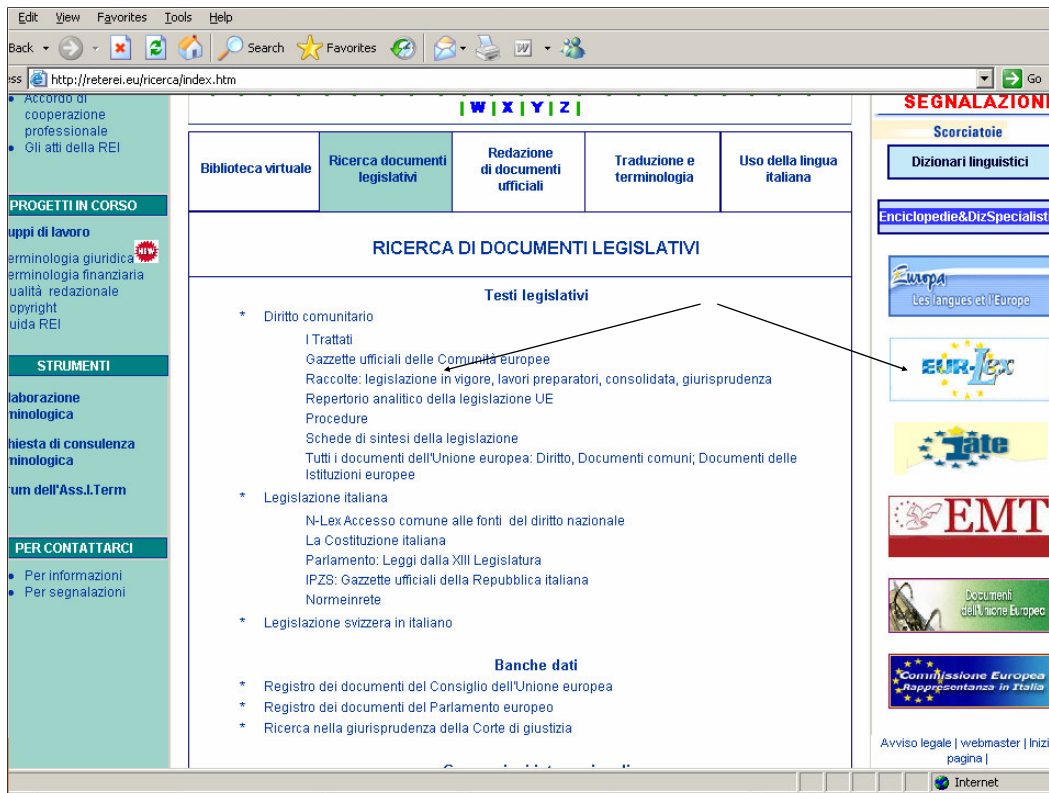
Edit View Favorites Tools Help

Back Search Favorites

ess http://reterei.eu/ricerca/index.htm Go

Accordo di cooperazione professionale
Gli atti della REI

PROGETTI IN CORSO

uppi di lavoro
erminologia giuridica NEW
erminologia finanziaria
ualità redazionale
opyright
uida REI

STRUMENTI

laborazione minologica

hiesta di consulenza minologica

rum dell'Ass.I.Term

PER CONTATTARCI

Per informazioni
Per segnalazioni

| W | X | Y | Z |

| Biblioteca virtuale | Ricerca documenti legislativi | Redazione di documenti ufficiali | Traduzione e terminologia | Uso della lingua italiana |
|---|---|---|---|---|

RICERCA DI DOCUMENTI LEGISLATIVI

Testi legislativi

* Diritto comunitario

I Trattati
Gazzette ufficiali delle Comunità europee
Raccolte: legislazione in vigore, lavori preparatori, consolidata, giurisprudenza
Repertorio analitico della legislazione UE
Procedure
Schede di sintesi della legislazione
Tutti i documenti dell'Unione europea: Diritto, Documenti comuni; Documenti delle Istituzioni europee

* Legislazione italiana

N-Lex Accesso comune alle fonti del diritto nazionale
La Costituzione italiana
Parlamento: Leggi dalla XIII Legislatura
IPZS: Gazzette ufficiali della Repubblica italiana
Normeinrete

* Legislazione svizzera in italiano

Banche dati

* Registro dei documenti del Consiglio dell'Unione europea
* Registro dei documenti del Parlamento europeo
* Ricerca nella giurisprudenza della Corte di giustizia

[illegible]

SEGNALAZIONI

Scorciatoie

Dizionari linguistici

Enciclopedie&DizSpecialist

Europa Les langues et l'Europe

EUR-Lex

Iate

EMT

Documenti dell'Unione Europea

Commissione Europea Rappresentanza in Italia

Avviso legale | webmaster | Inizi pagina |

Internet